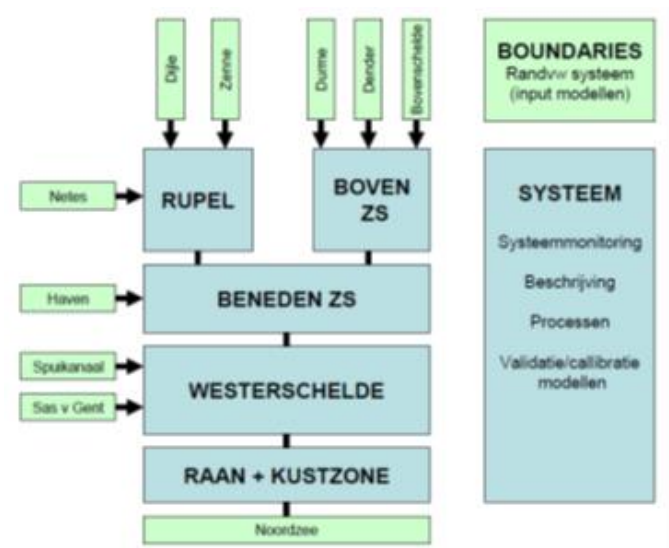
Dijle

Zenne

Durme

Dender

Bovenschelde

BOUNDARIES
Randvw systeem (input modellen)

Netes

RUPEL

BOVEN ZS

SYSTEEM

Systeemmonitoring

Beschrijving

Processen

Validatie/callibratie modellen

Haven

BENEDEN ZS

Spuikanaal

Sas v Gent

WESTERSCHELDE

RAAN + KUSTZONE

Noordzee